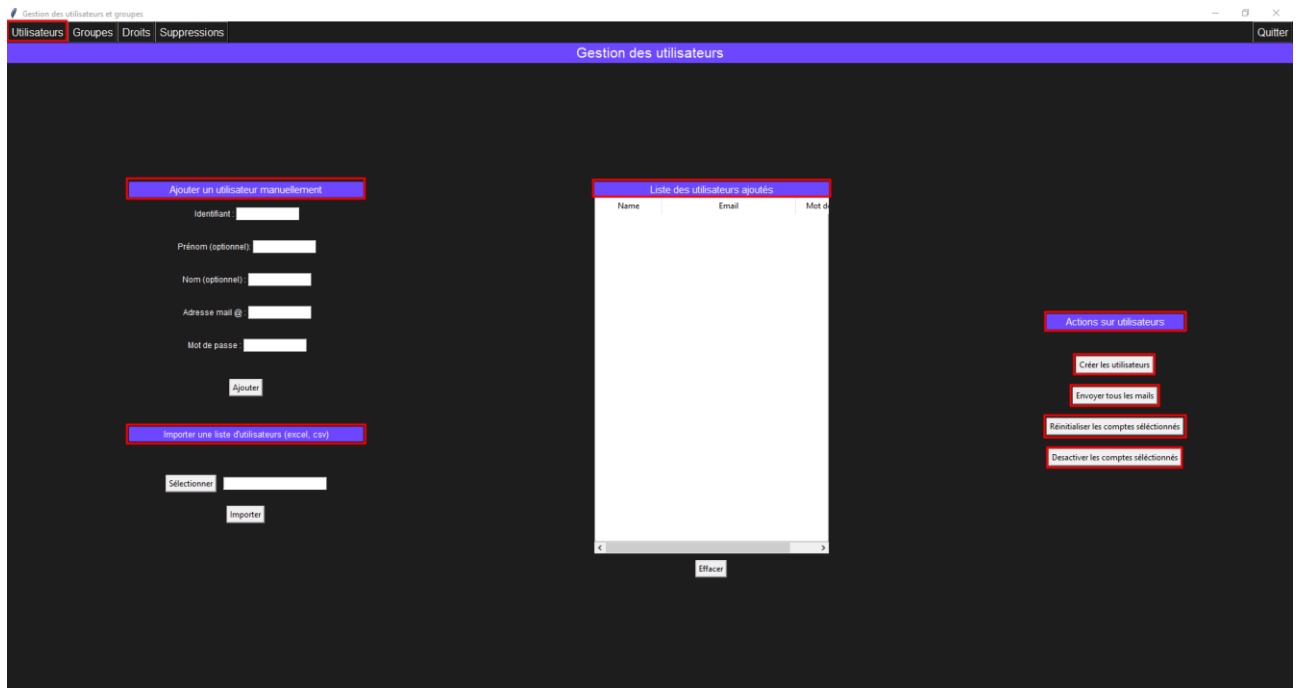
Gestion des utilisateurs et groupes

Utilisateurs Groupes Droits Suppressions

Quitter

Gestion des utilisateurs

Ajouter un utilisateur manuellement

Identifiant :

Prénom (optionnel):

Nom (optionnel) :

Adresse mail @ :

Mot de passe :

Ajouter

Importer une liste d'utilisateurs (excel, csv)

Sélectionner

Importer

Liste des utilisateurs ajoutés

| Name | Email | Mot d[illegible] |
|---|---|---|

Effacer

Actions sur utilisateurs

Créer les utilisateurs

Envoyer tous les mails

Réinitialiser les comptes sélectionnés

Desactiver les comptes sélectionnés